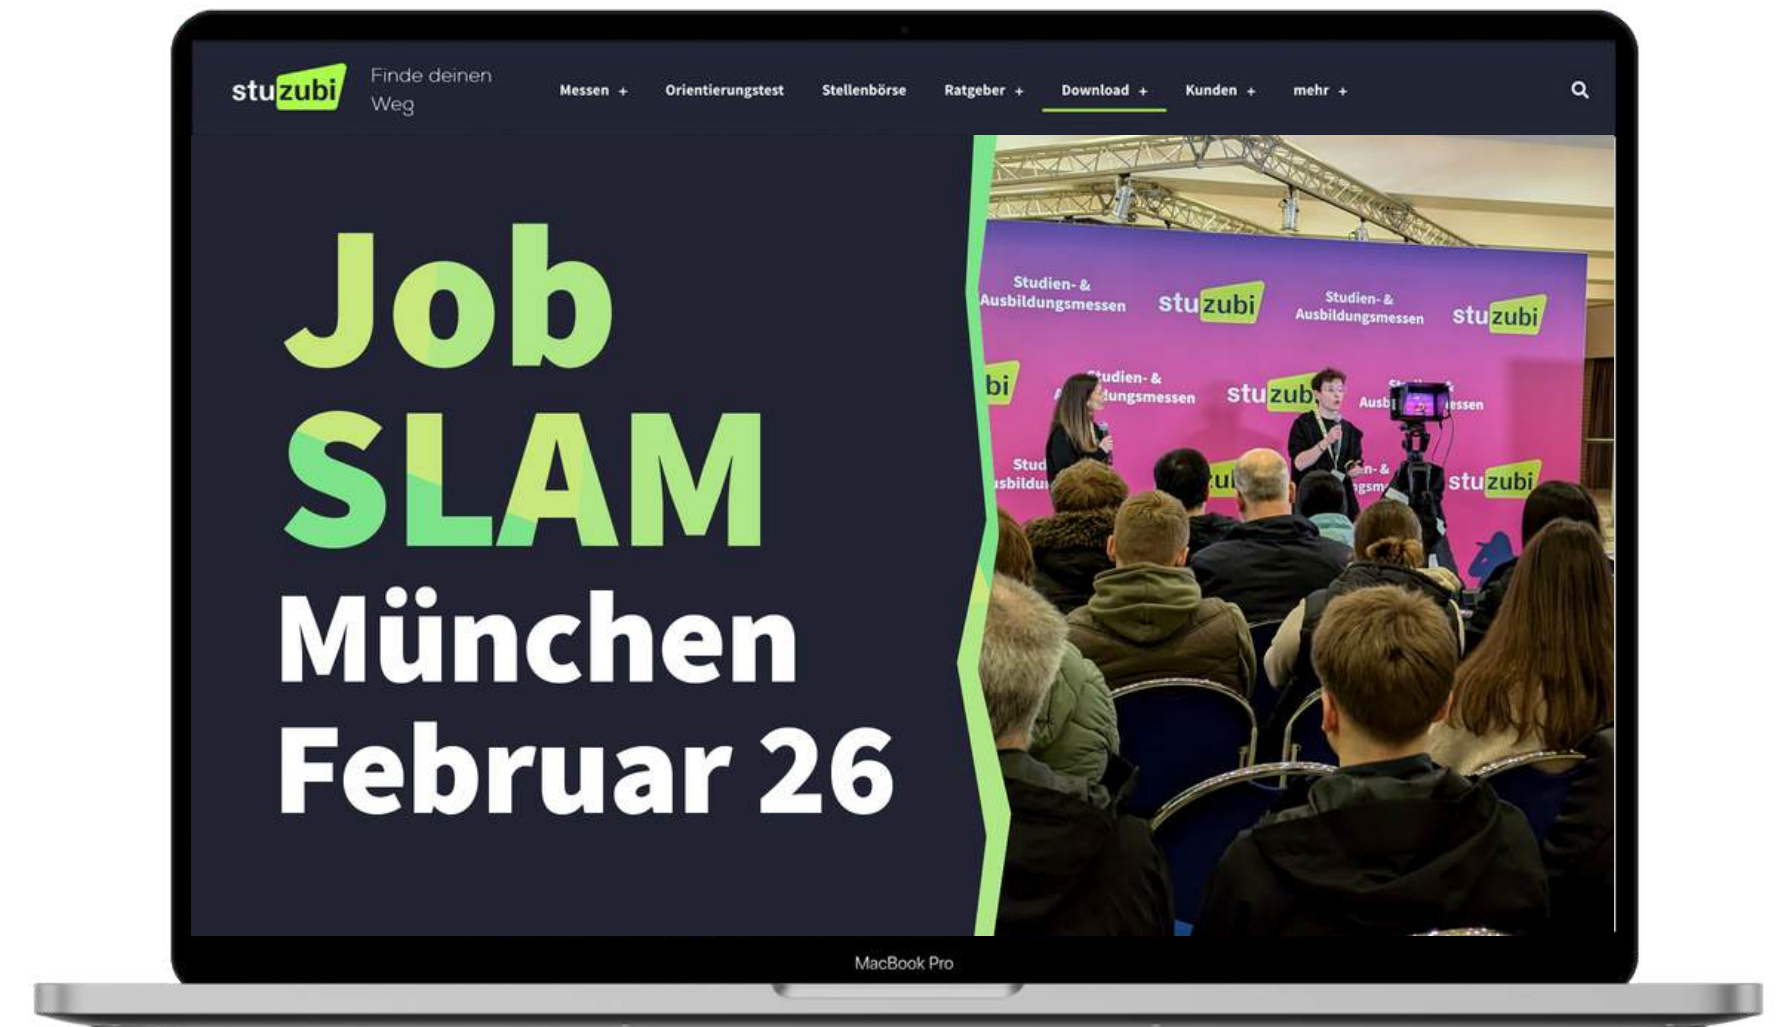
stuzubi Finde deinen Weg

Messen + Orientierungstest Stellenbörse Ratgeber + Download + Kunden + mehr +

Job
SLAM
München
Februar 26

Studien- & Ausbildungsmessen stuzubi Studien- & Ausbildungsmessen stuzubi

bi Studien- & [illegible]ungsmessen stuzub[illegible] Ausb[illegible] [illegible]essen

Stud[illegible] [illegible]sbildu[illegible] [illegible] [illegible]n- & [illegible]gsm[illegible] stuzubi

MacBook Pro